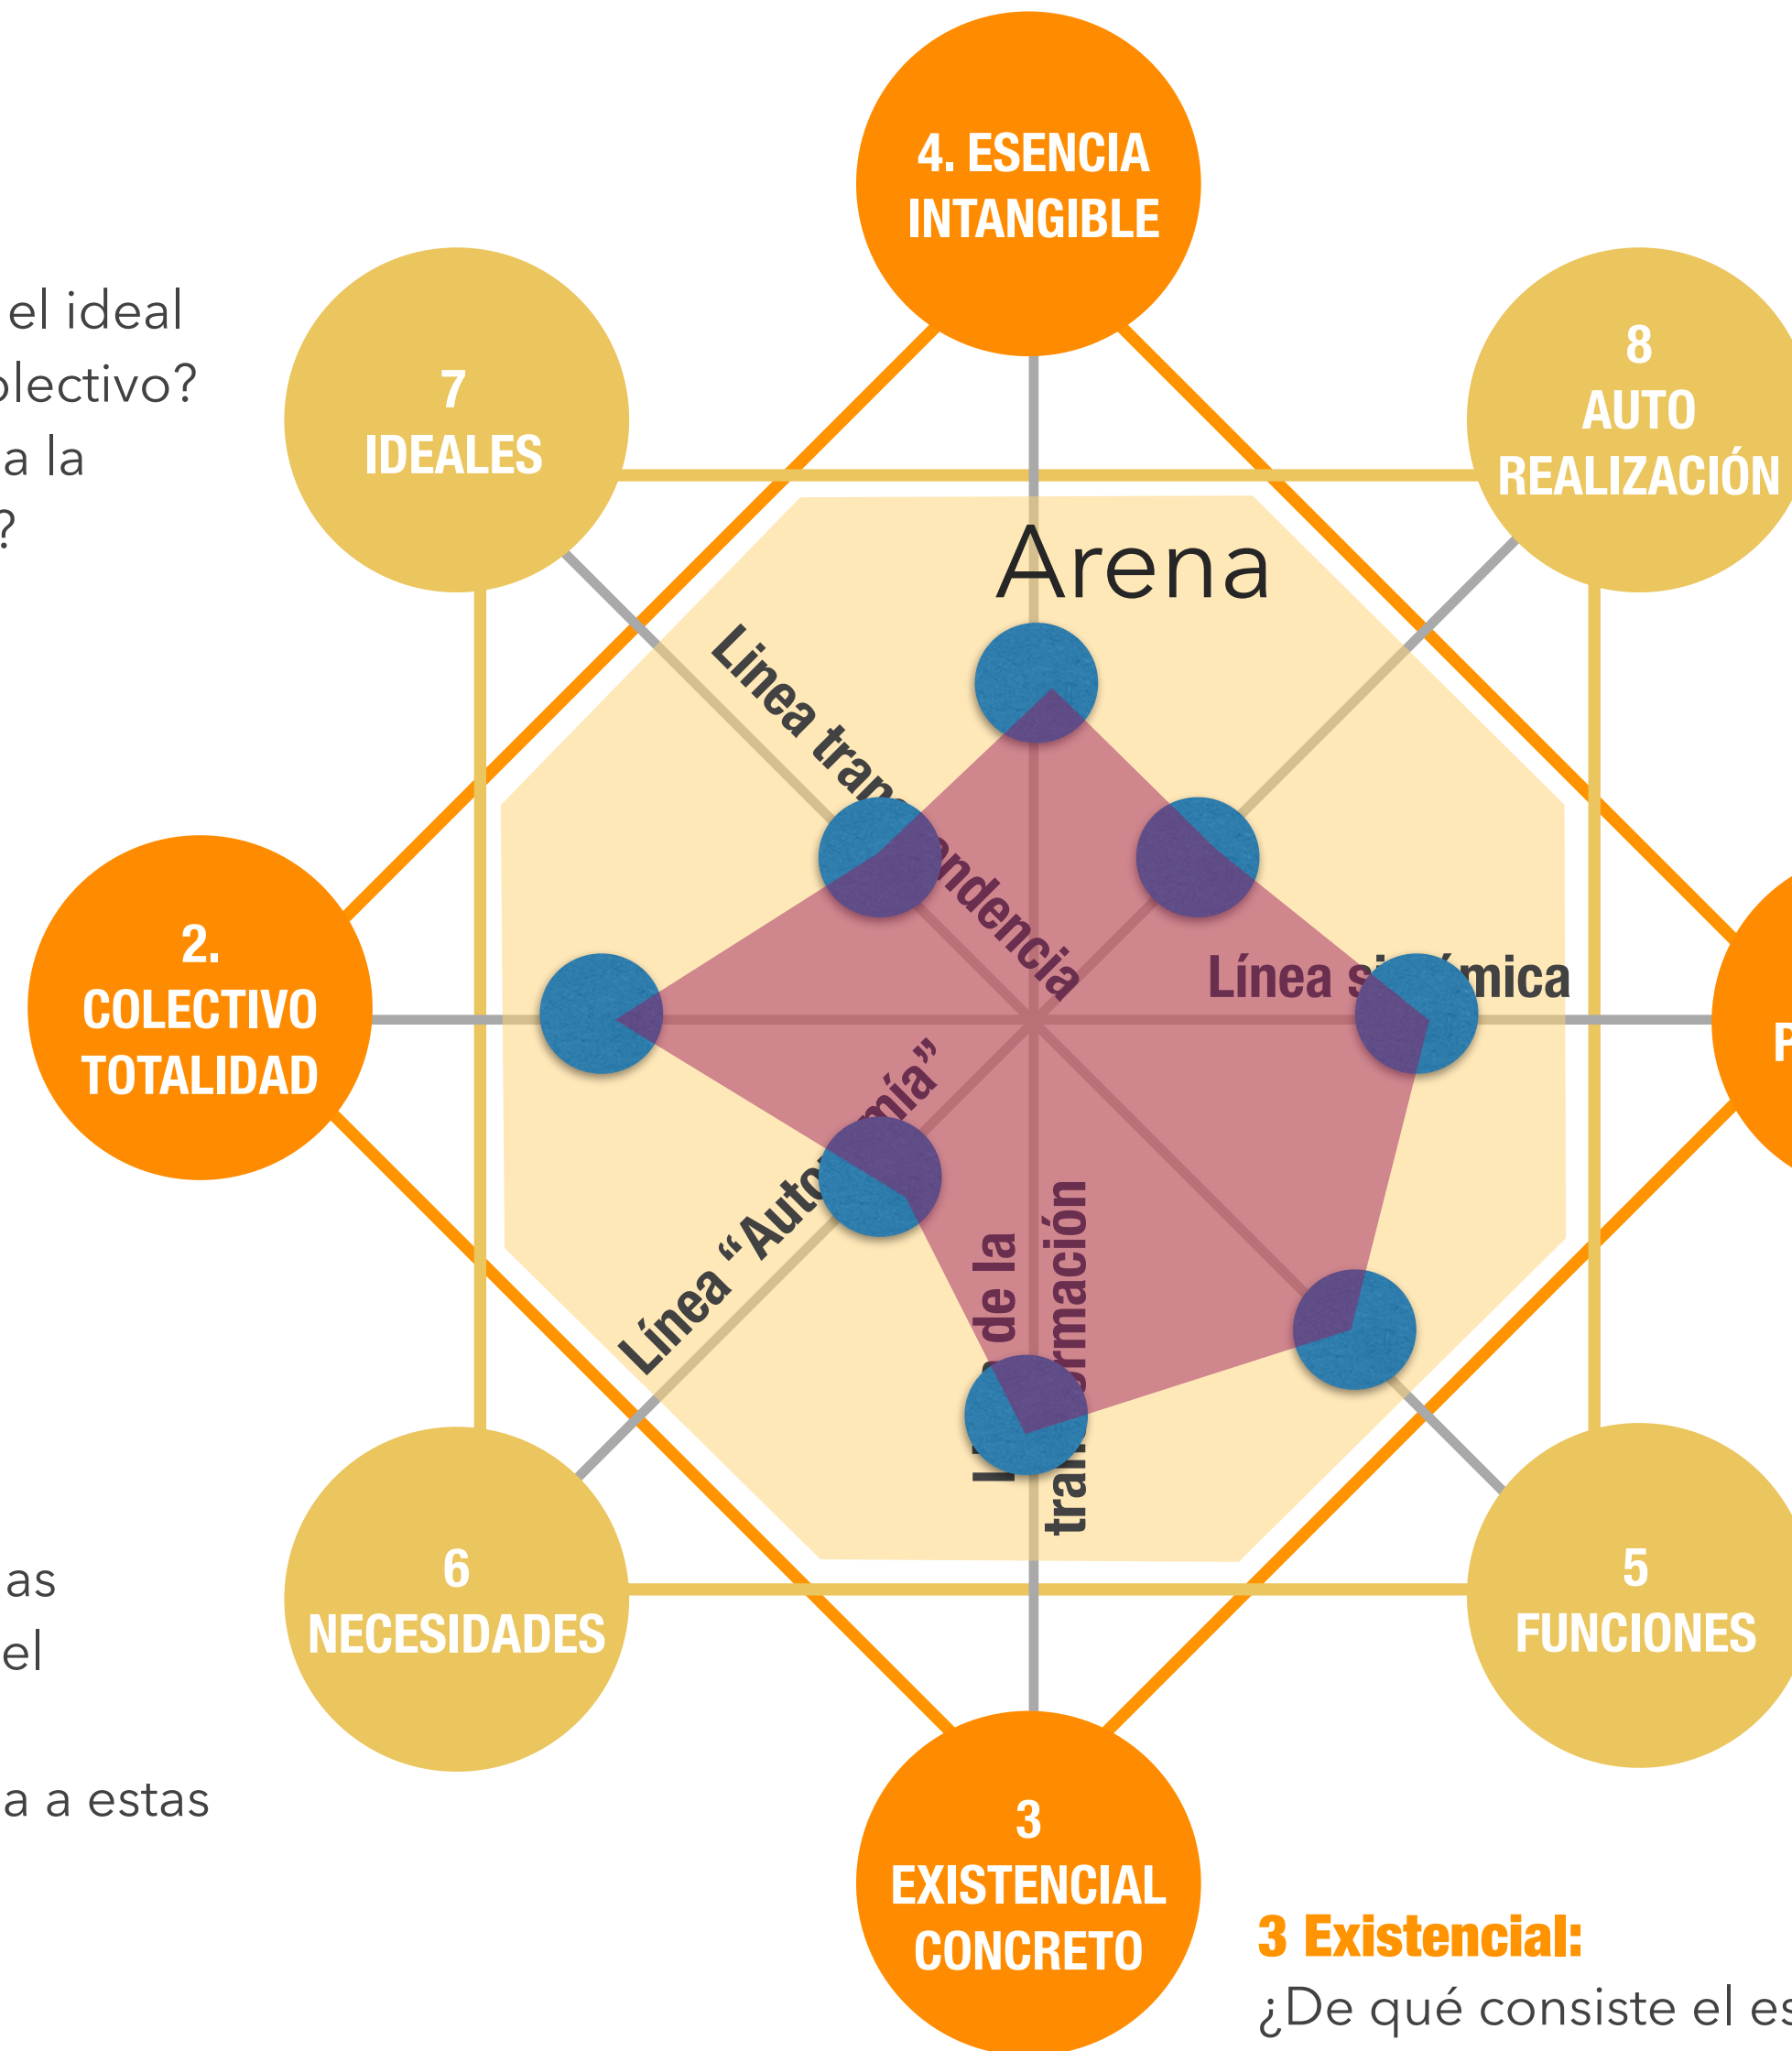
el ideal
olectivo?
a la
?

as
el

a a estas

4. ESENCIA INTANGIBLE

7
IDEALES

8
AUTO
REALIZACIÓN

Arena

Línea tran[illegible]ndencia

Línea si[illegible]mica

2.
COLECTIVO
TOTALIDAD

P

Línea "Auto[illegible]mía"

l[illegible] de la
tra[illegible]rmación

6
NECESIDADES

5
FUNCIONES

3
EXISTENCIAL
CONCRETO

3 Existencial:
¿De qué consiste el es